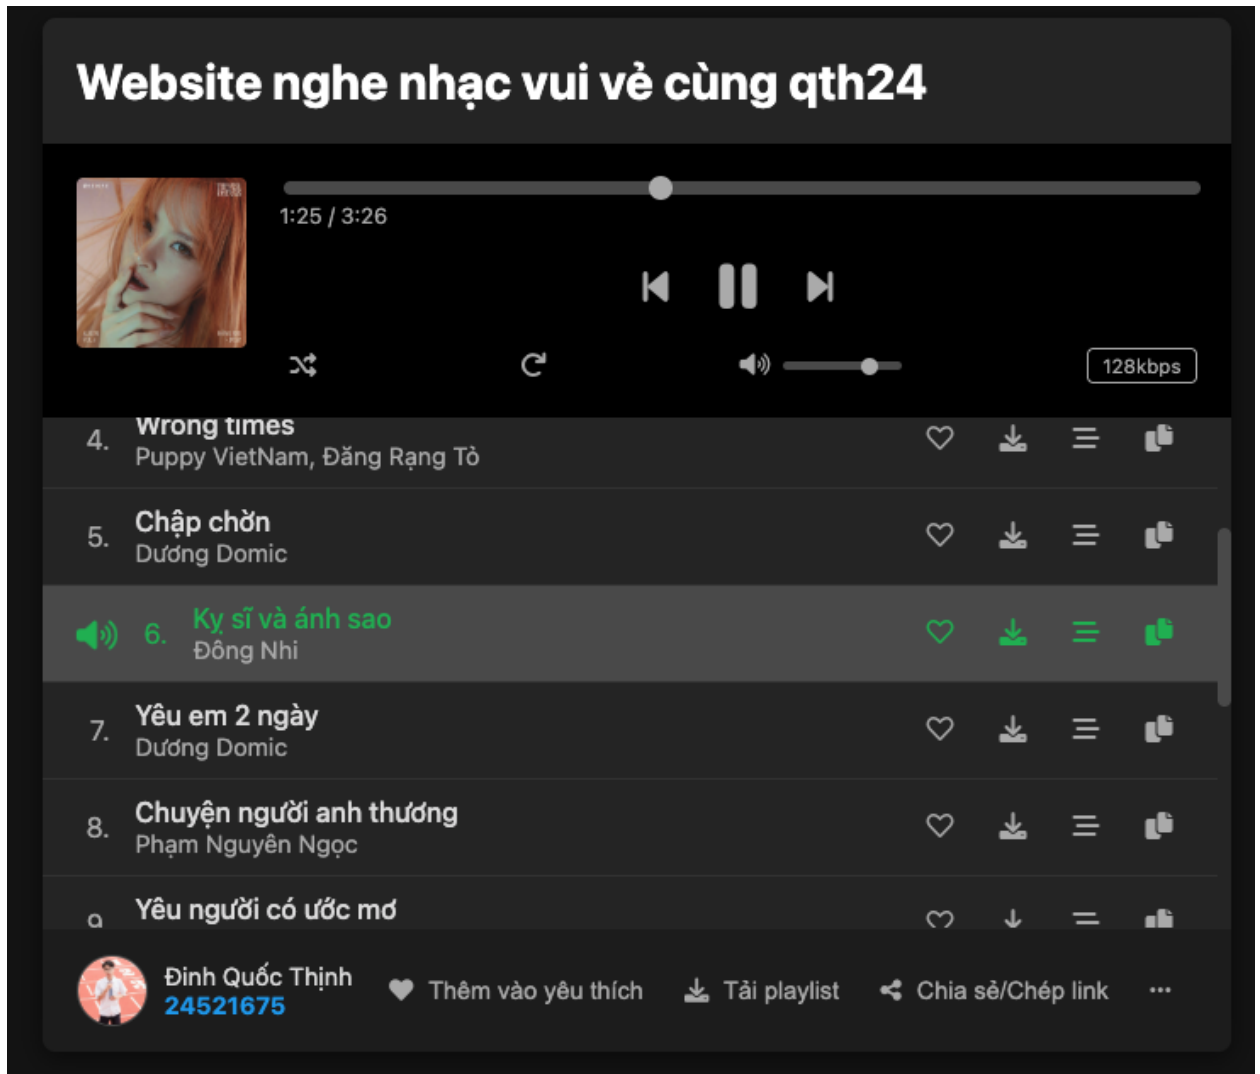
Website nghe nhạc vui vẻ cùng qth24

1:25 / 3:26

128kbps

4. Wrong times
Puppy VietNam, Đăng Rạng Tò

5. Chập chờn
Dương Domic

6. Kỵ sĩ và ánh sao
Đông Nhi

7. Yêu em 2 ngày
Dương Domic

8. Chuyện người anh thương
Phạm Nguyên Ngọc

9. Yêu người có ước mơ

Đinh Quốc Thịnh
24521675

Thêm vào yêu thích
Tải playlist
Chia sẻ/Chép link
...